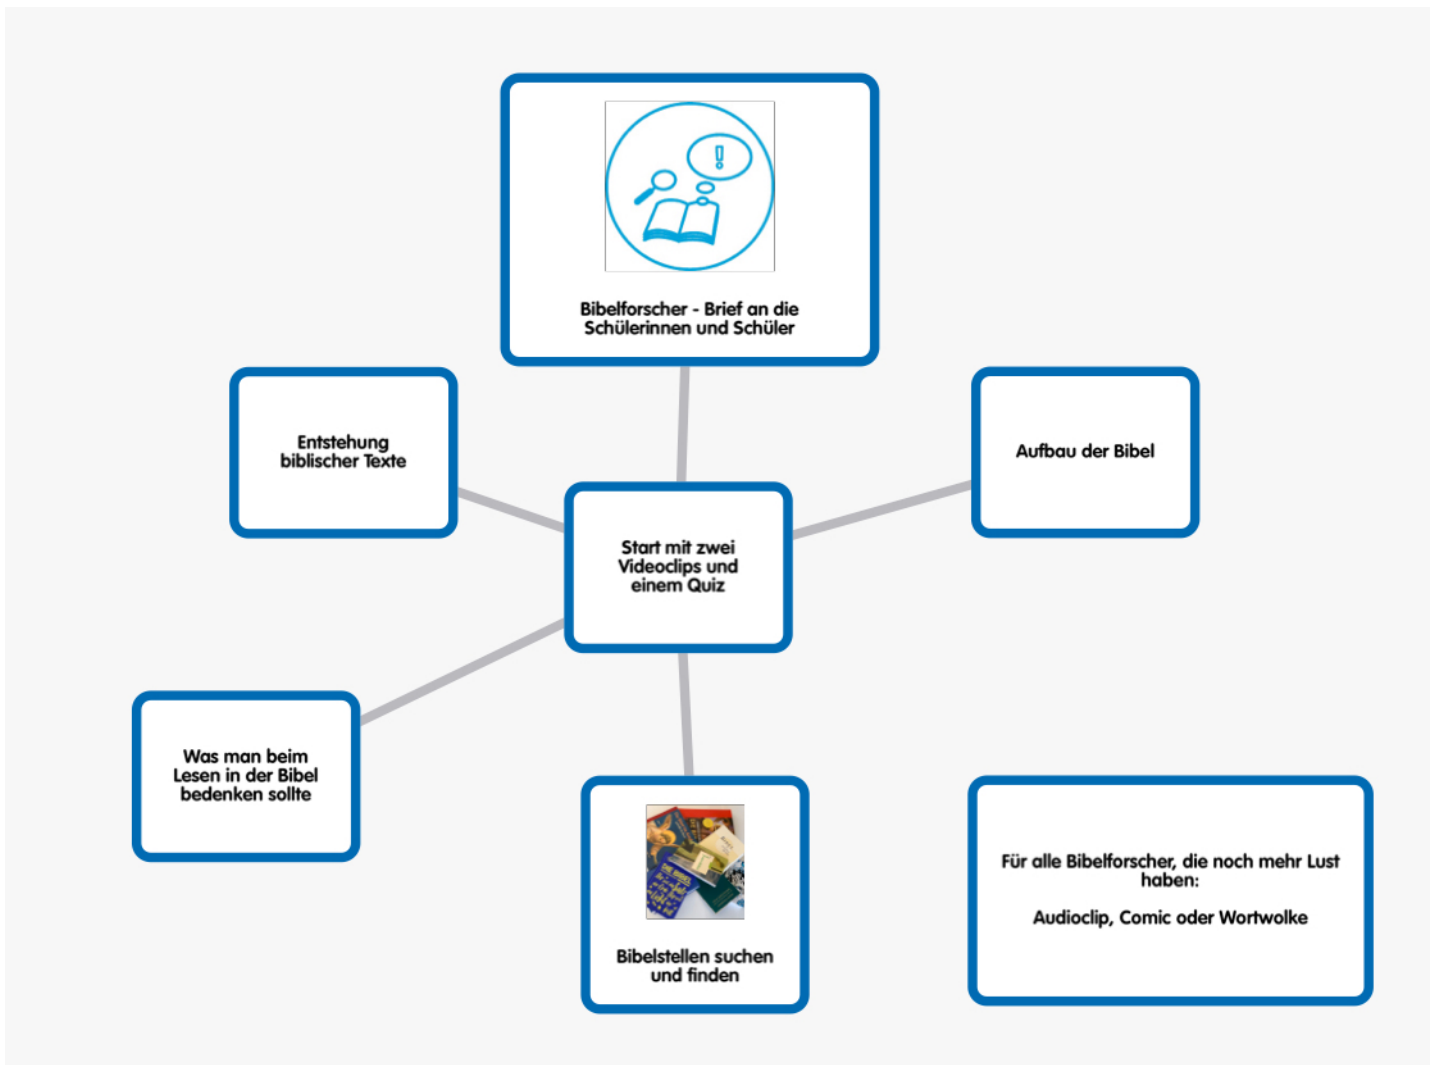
Bibelforscher - Brief an die Schülerinnen und Schüler

Entstehung biblischer Texte

Aufbau der Bibel

Start mit zwei Videoclips und einem Quiz

Was man beim Lesen in der Bibel bedenken sollte

Bibelstellen suchen und finden

Für alle Bibelforscher, die noch mehr Lust haben:

Audioclip, Comic oder Wortwolke